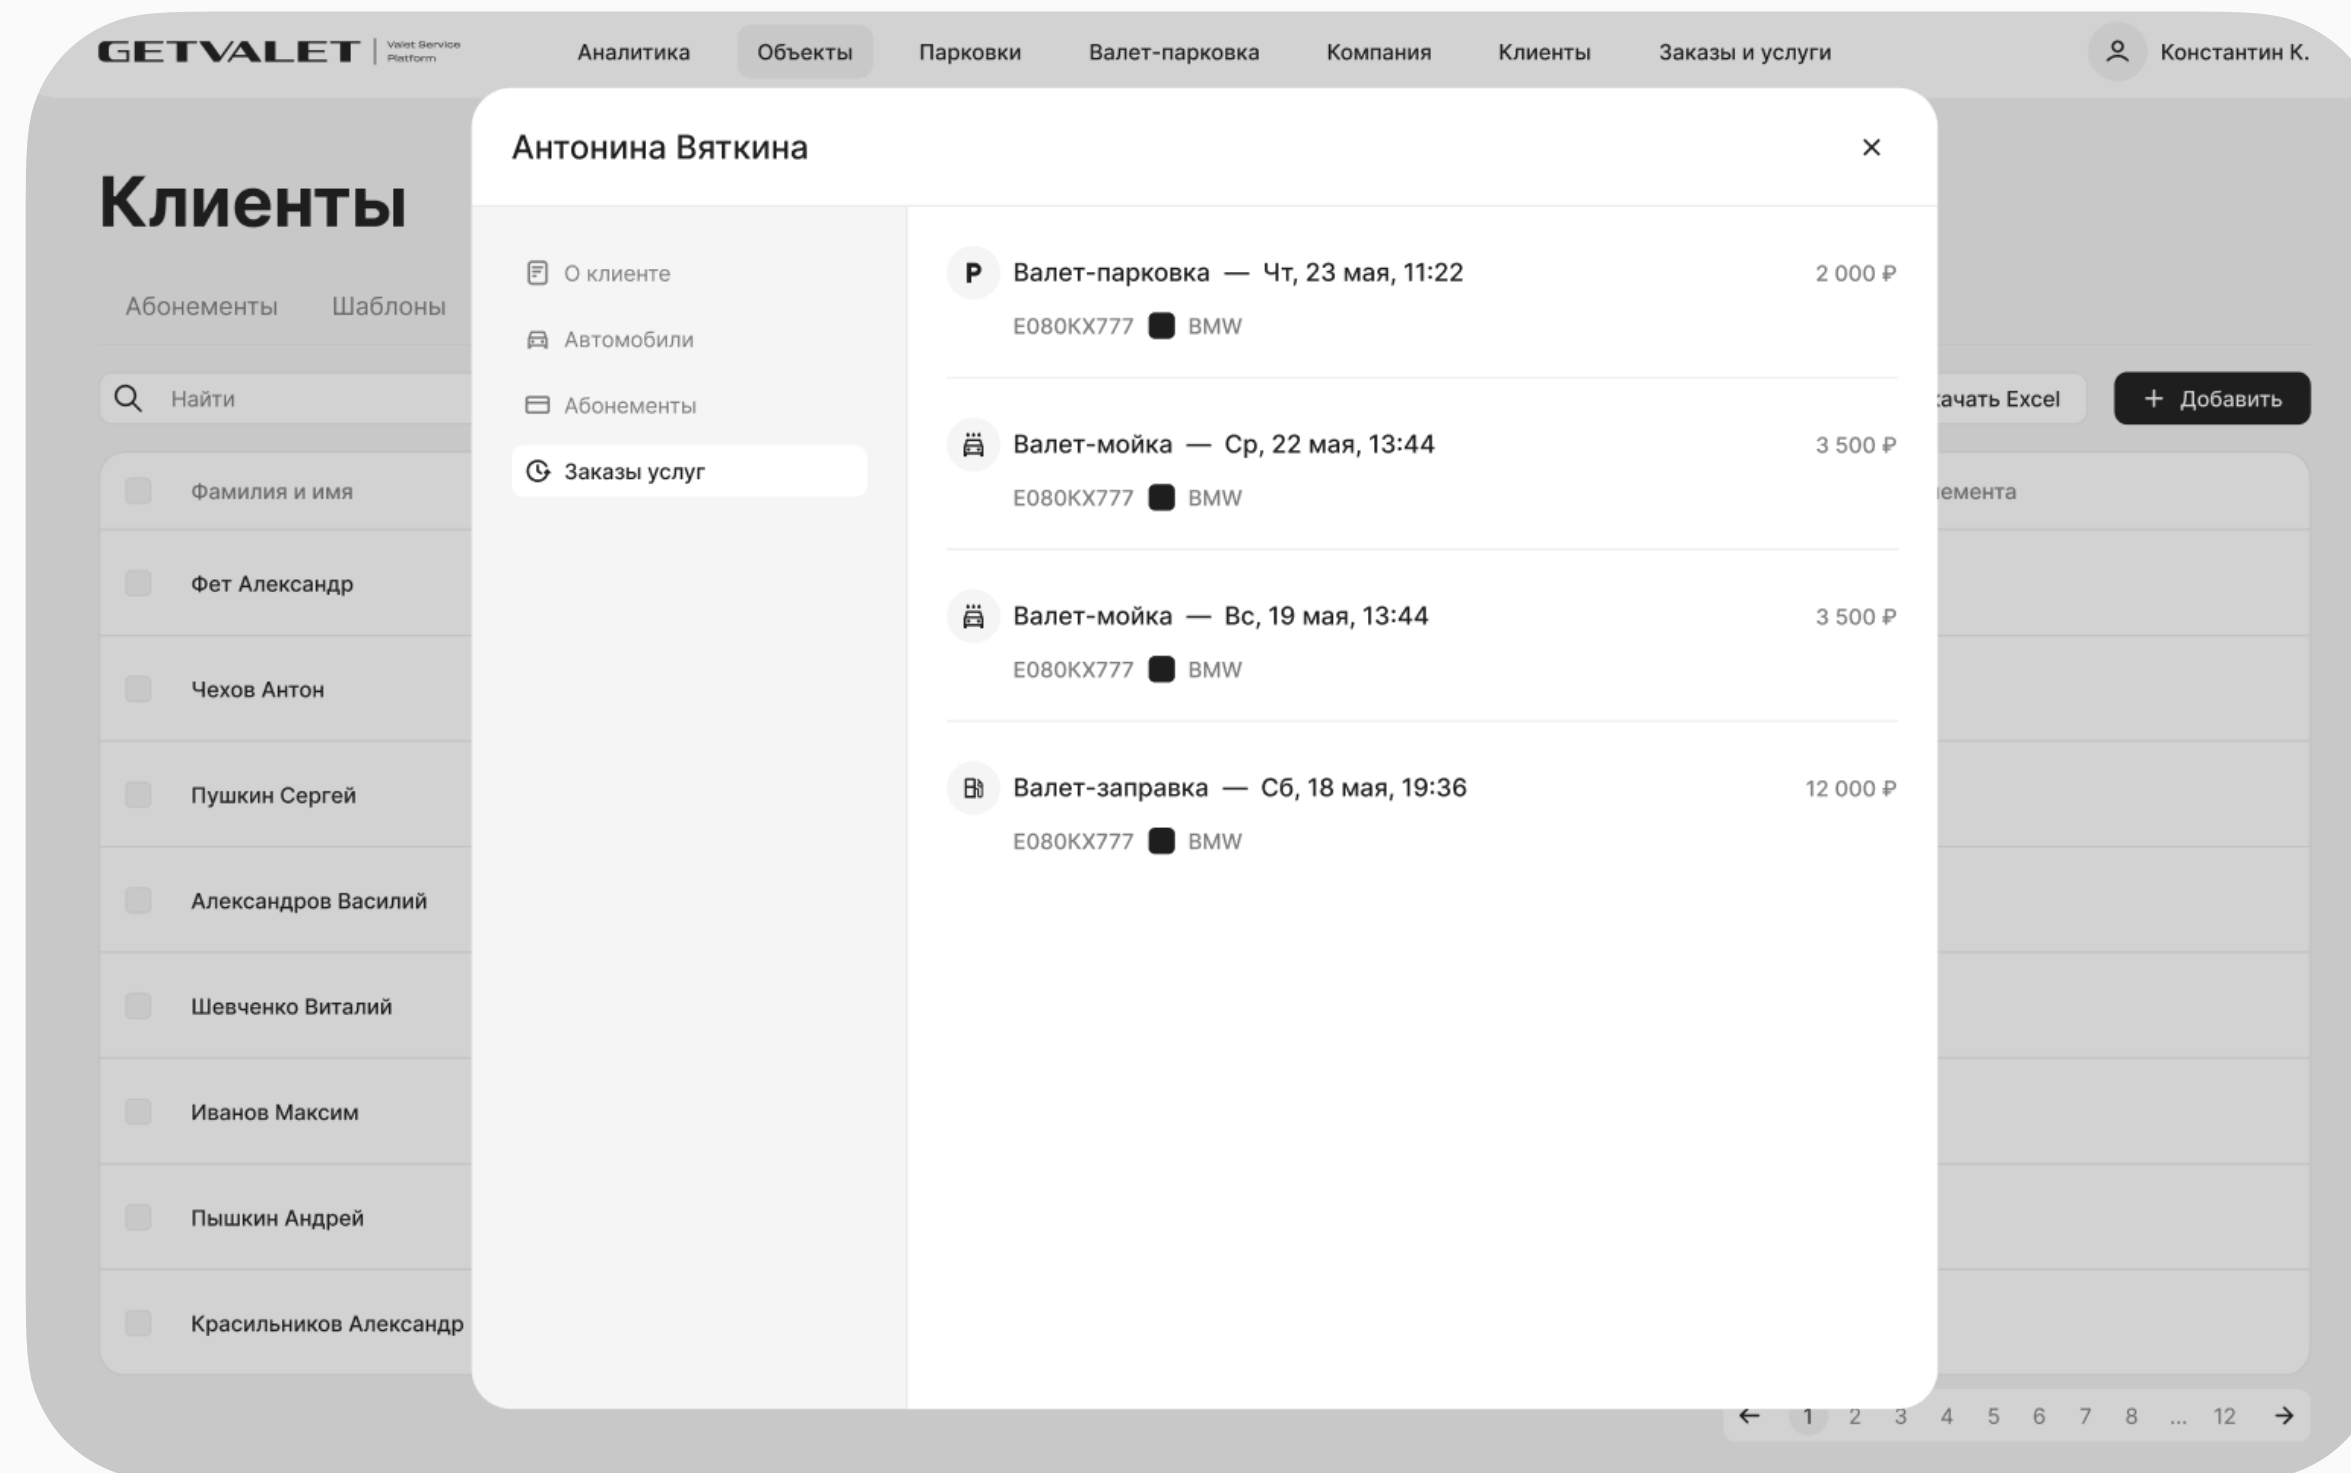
GETVALET Valet Service Platform

Аналитика Объекты Парковки Валет-парковка Компания Клиенты Заказы и услуги

Константин К.

Клиенты

Абонементы Шаблоны

Найти

ачать Excel

+ Добавить

Фамилия и имя

емента

Фет Александр

Чехов Антон

Пушкин Сергей

Александров Василий

Шевченко Виталий

Иванов Максим

Пышкин Андрей

Красильников Александр

Антонина Вяткина

О клиенте

Автомобили

Абонементы

Заказы услуг

P Валет-парковка — Чт, 23 мая, 11:22 2 000 ₽
Е080КХ777 BMW

Валет-мойка — Ср, 22 мая, 13:44 3 500 ₽
Е080КХ777 BMW

Валет-мойка — Вс, 19 мая, 13:44 3 500 ₽
Е080КХ777 BMW

Валет-заправка — Сб, 18 мая, 19:36 12 000 ₽
Е080КХ777 BMW

← 1 2 3 4 5 6 7 8 ... 12 →